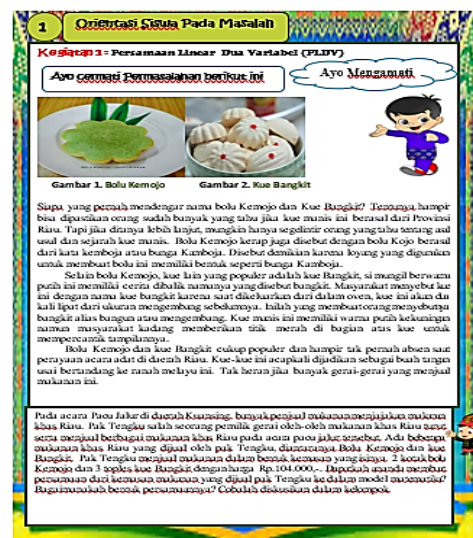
1 Orientasi Siswa Pada Masalah

Kegiatan 1 : Persamaan Linear Dua Variabel (PLDV)

Ayo cermati Permasalahan berikut ini

Ayo Mengamati

Gambar 1. Bolu Kemojo

Gambar 2. Kue Bangkit

Siapa yang pernah mendengar nama bolu Kemojo dan Kue Bangkit? Tentunya hampir bisa dipastikan orang sudah banyak yang tahu jika kue manis ini berasal dari Provinsi Riau. Tapi jika ditanya lebih lanjut, mungkin hanya segelintir orang yang tahu tentang asal usul dan sejarah kue manis. Bolu Kemojo kerap juga disebut dengan bolu Kojo berasal dari kata kemboja atau bunga Kamboja. Disebut demikian karena loyang yang digunakan untuk membuat bolu ini memiliki bentuk seperti bunga Kamboja.

Selain bolu Kemojo, kue lain yang populer adalah kue Bangkit, si mungil berwarna putih ini memiliki cerita dibalik namanya yang disebut bangkit. Masyarakat menyebut kue ini dengan nama kue bangkit karena saat dikeluarkan dari dalam oven, kue ini akan dua kali lipat dari ukuran mengembang sebelumnya. Inilah yang membuat orang menyebutnya bangkit alias bangun atau mengembang. Kue manis ini memiliki warna putih kekuningan namun masyarakat kadang memberikan titik merah di bagian atas kue untuk mempercantik tampilannya.

Bolu Kemojo dan kue Bangkit cukup populer dan hampir tak pernah absen saat perayaan acara adat di daerah Riau. Kue-kue ini acapkali dijadikan sebagai buah tangan usai bertandang ke rumah melayu ini. Tak heran jika banyak gerai-gerai yang menjual makanan ini.

Pada acara Pacu Jalur di daerah Kuansing, banyak penjual makanan menjajakan makanan khas Riau. Pak Tengku salah seorang pemilik gerai oleh-oleh makanan khas Riau turut serta menjual berbagai makanan khas Riau pada acara pacu jalur tersebut. Ada beberapa makanan khas Riau yang dijual oleh pak Tengku, diantaranya Bolu Kemojo dan kue Bangkit. Pak Tengku menjual makanan dalam bentuk kemasan yang isinya 2 kotak bolu Kemojo dan 3 toples kue Bangkit dengan harga Rp.104.000,-. Dapatkah ananda membuat persamaan dari kemasan makanan yang dijual pak Tengku ke dalam model matematika? Bagaimanakah bentuk persamaannya? Cobalah diskusikan dalam kelompok.